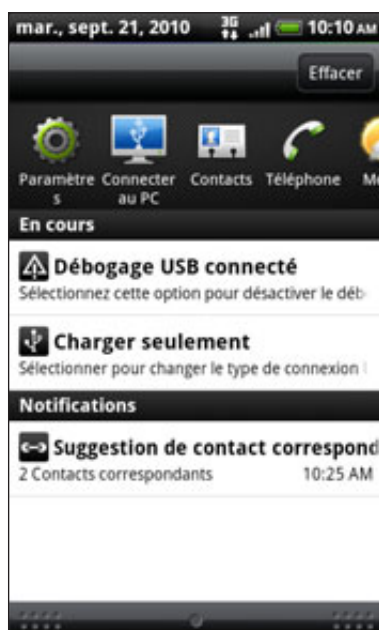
mar., sept. 21, 2010 3G 10:10 AM

Effacer

Paramètres

Connecter au PC

Contacts

Téléphone

M

En cours

Débogage USB connecté

Sélectionnez cette option pour désactiver le déb

Charger seulement

Sélectionner pour changer le type de connexion

Notifications

Suggestion de contact correspond

2 Contacts correspondants 10:25 AM